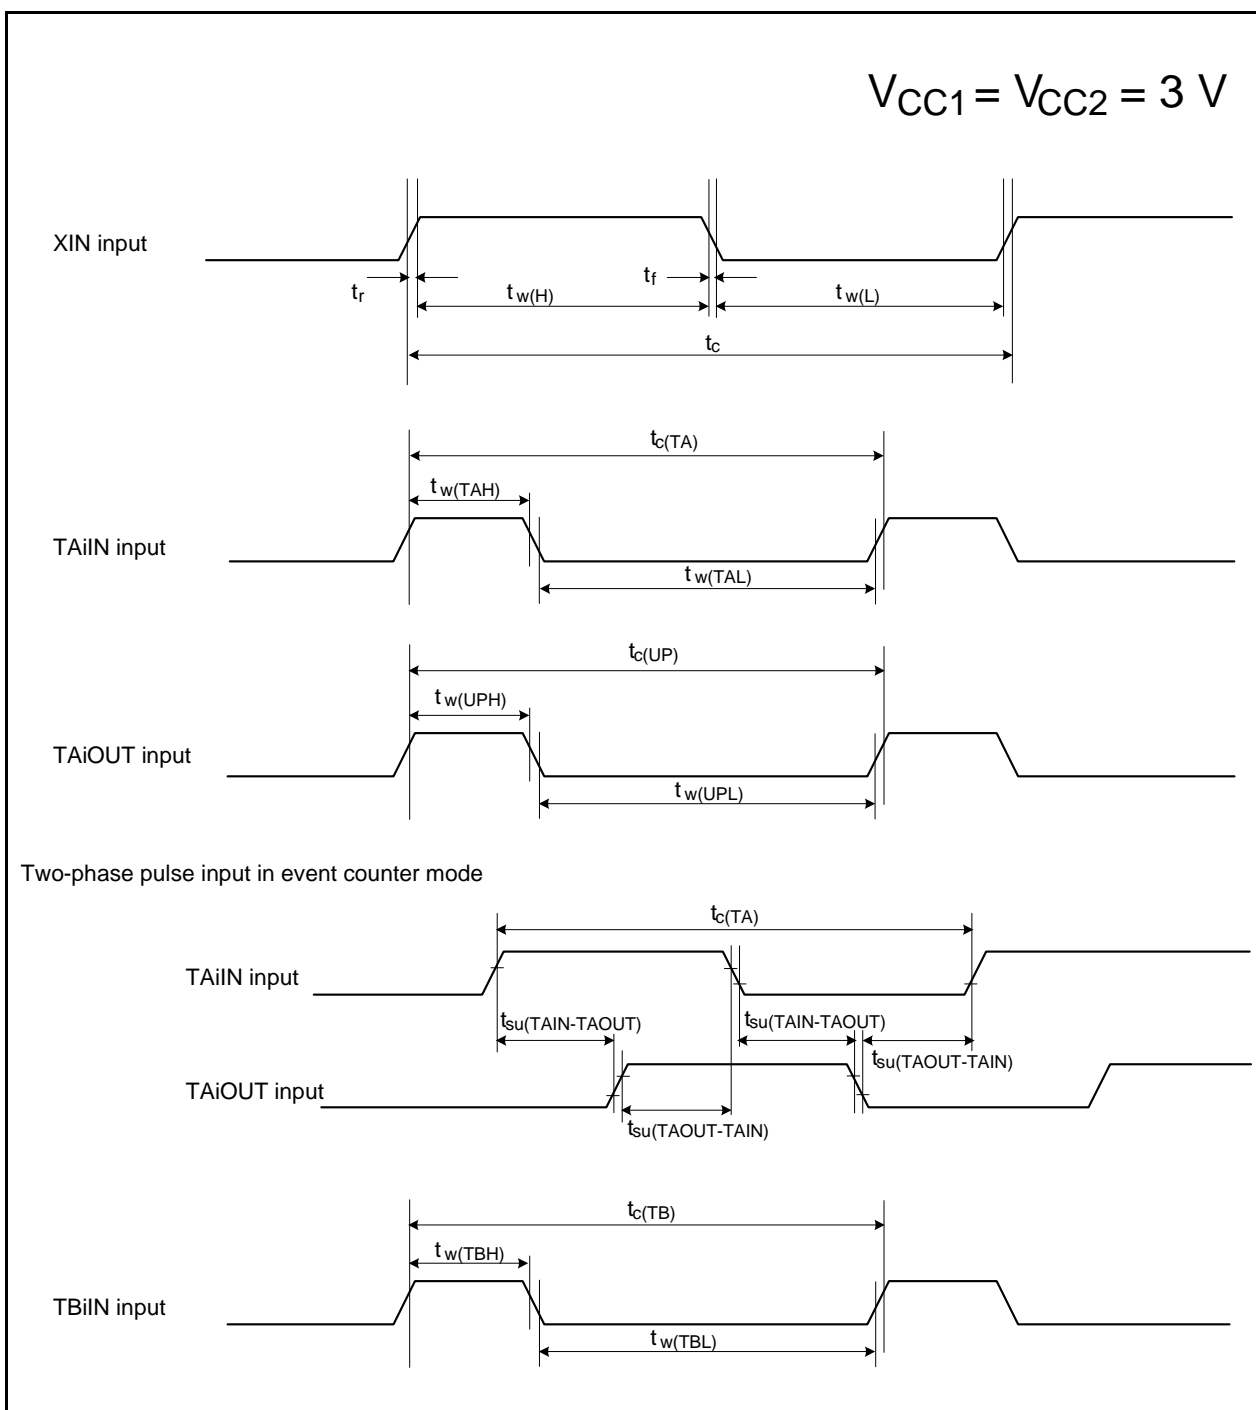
$V_{CC1} = V_{CC2} = 3$ V

XIN input

$t_r$

$t_{w(H)}$

$t_f$

$t_{w(L)}$

$t_c$

$t_{c(TA)}$

$t_{w(TAH)}$

TAiIN input

$t_{w(TAL)}$

$t_{c(UP)}$

$t_{w(UPH)}$

TAiOUT input

$t_{w(UPL)}$

Two-phase pulse input in event counter mode

$t_{c(TA)}$

TAiIN input

$t_{su(TAIN-TAOUT)}$

$t_{su(TAIN-TAOUT)}$

$t_{su(TAOUT-TAIN)}$

TAiOUT input

$t_{su(TAOUT-TAIN)}$

$t_{c(TB)}$

$t_{w(TBH)}$

TBiIN input

$t_{w(TBL)}$